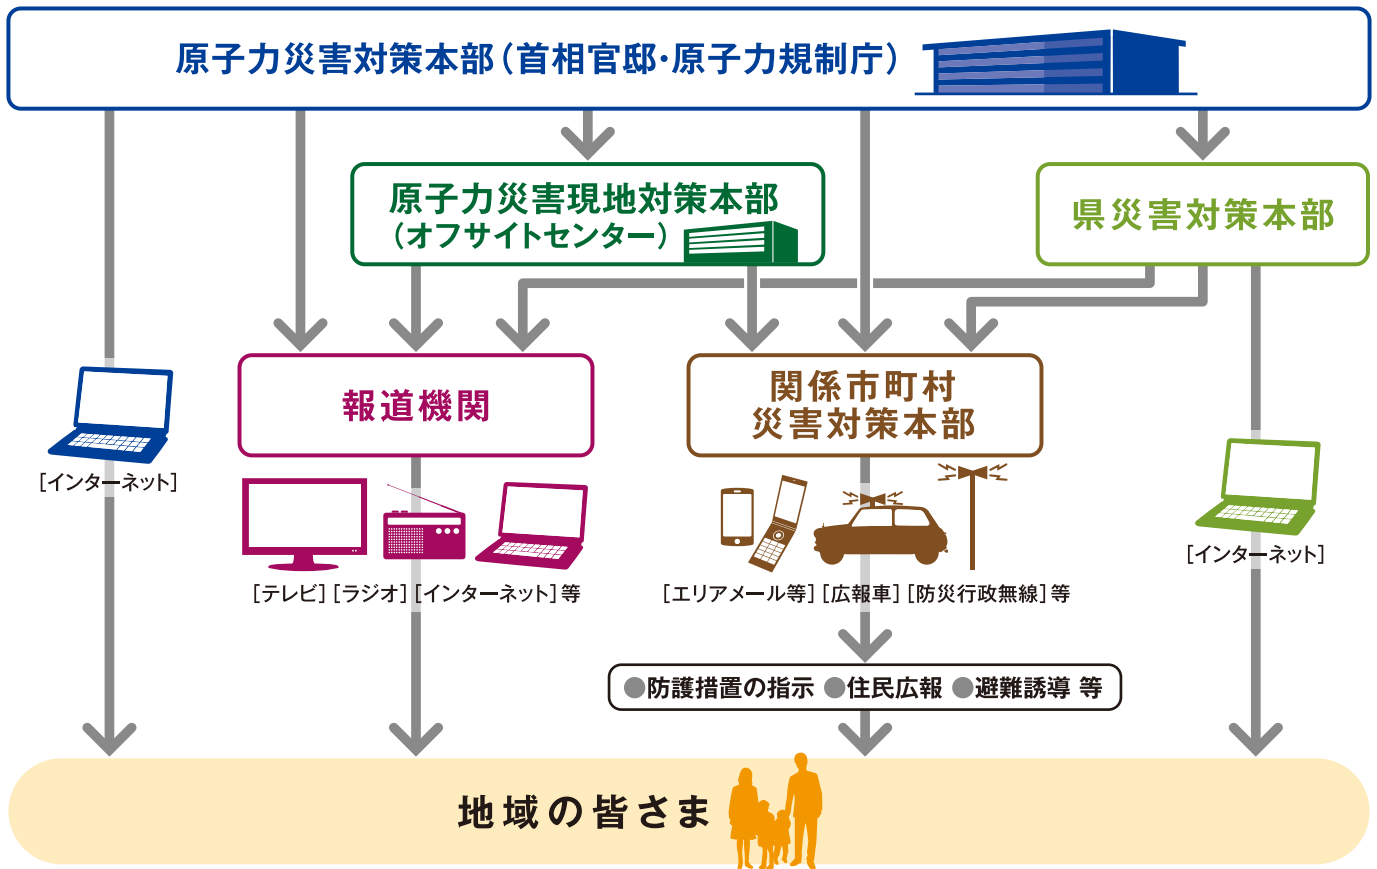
原子力災害対策本部（首相官邸・原子力規制庁）

原子力災害現地対策本部（オフサイトセンター）

県災害対策本部

［インターネット］

報道機関

関係市町村災害対策本部

［インターネット］

［テレビ］［ラジオ］［インターネット］等

［エリアメール等］［広報車］［防災行政無線］等

●防護措置の指示 ●住民広報 ●避難誘導 等

地域の皆さま